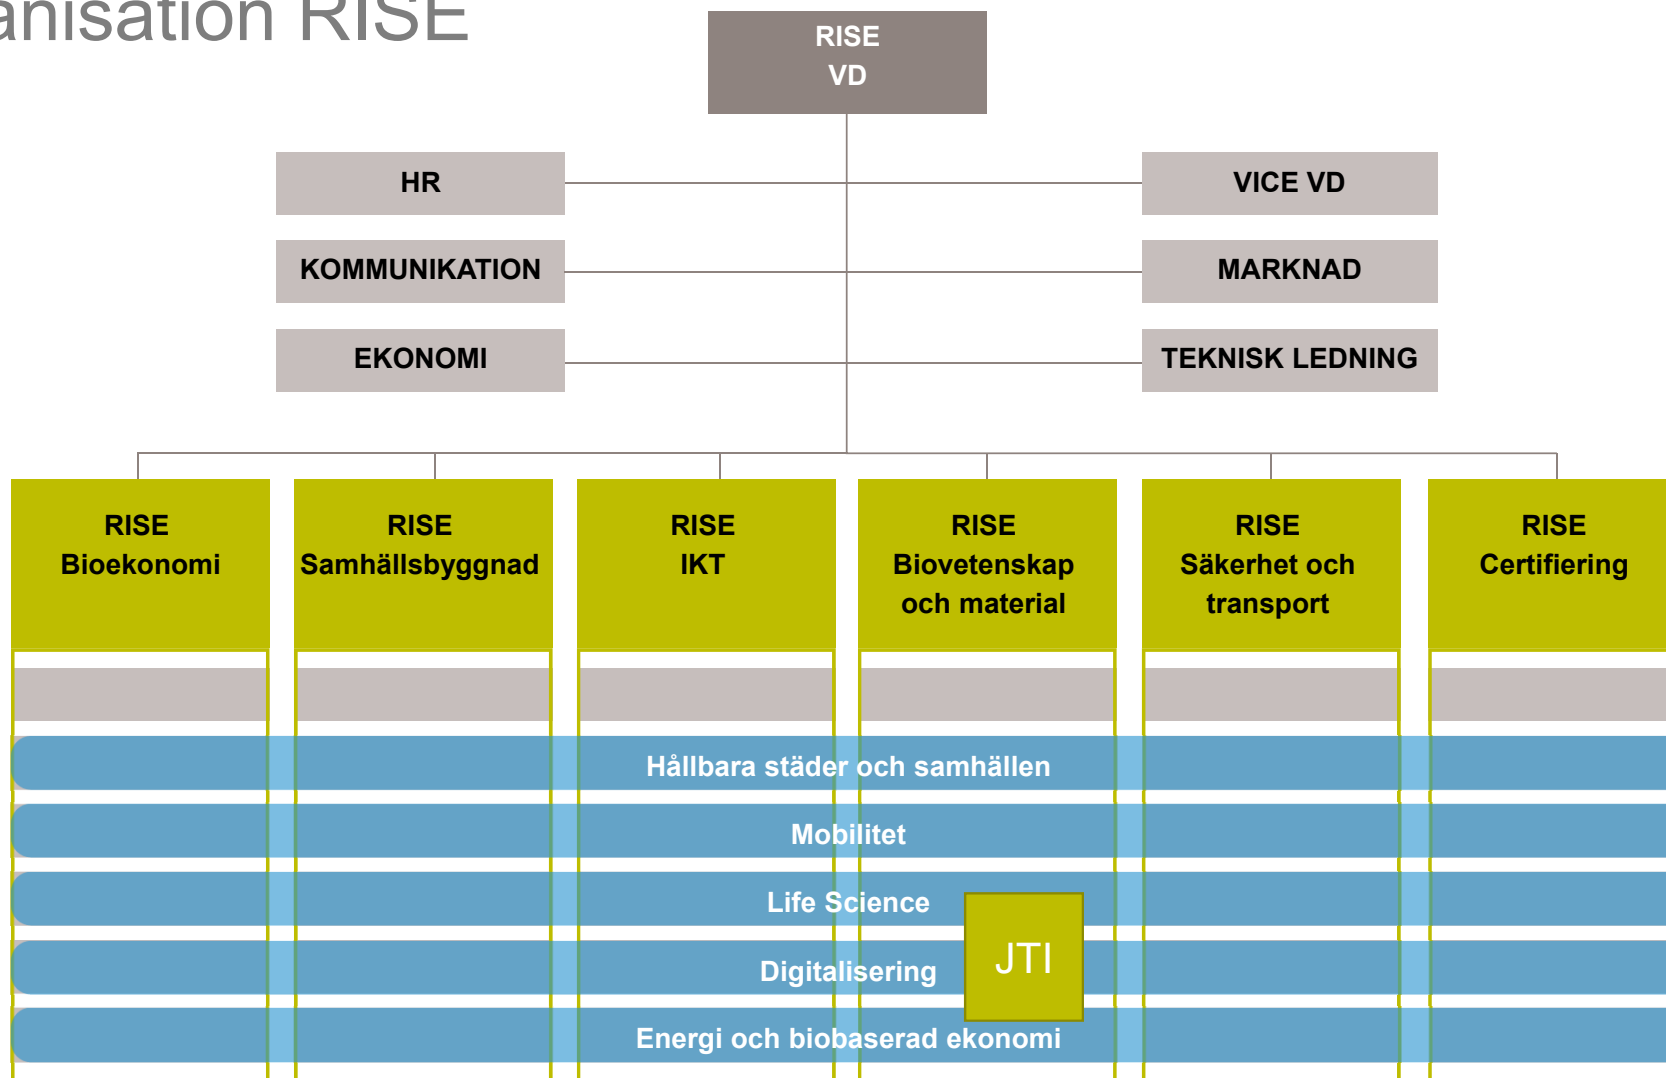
anisation RISE

RISE
VD

HR

KOMMUNIKATION

EKONOMI

VICE VD

MARKNAD

TEKNISK LEDNING

RISE
Bioekonomi

RISE
Samhällsbyggnad

RISE
IKT

RISE
Biovetenskap och material

RISE
Säkerhet och transport

RISE
Certifiering

Hållbara städer och samhällen

Mobilitet

Life Science

Digitalisering

JTI

Energi och biobaserad ekonomi